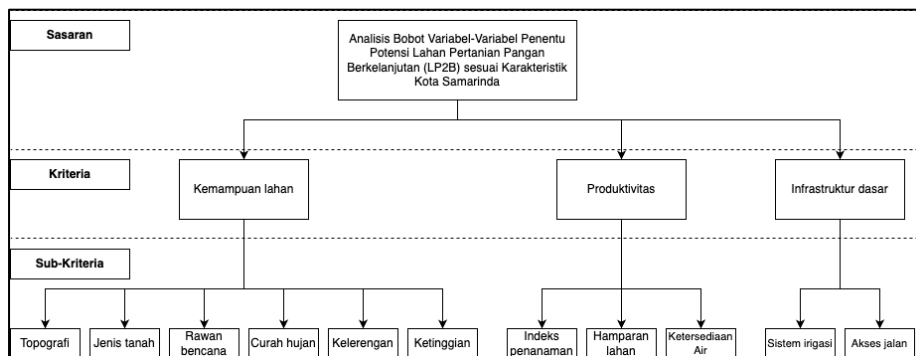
Sasaran

Analisis Bobot Variabel-Variabel Penentu Potensi Lahan Pertanian Pangan Berkelanjutan (LP2B) sesuai Karakteristik Kota Samarinda

Kriteria

Kemampuan lahan

Produktivitas

Infrastruktur dasar

Sub-Kriteria

Topografi

Jenis tanah

Rawan bencana

Curah hujan

Kelerengan

Ketinggian

Indeks penanaman

Hamparan lahan

Ketersediaan Air

Sistem irigasi

Akses jalan